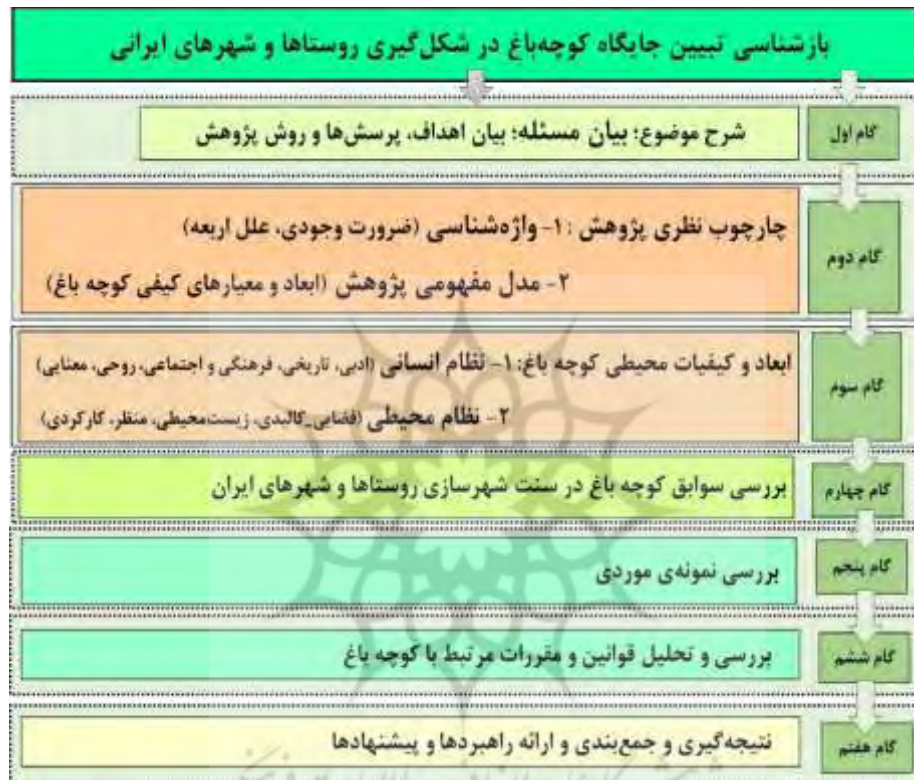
بازشناسی تبیین جایگاه کوچه‌باغ در شکل‌گیری روستاها و شهرهای ایرانی

گام اول
شرح موضوع؛ بیان مسئله؛ بیان اهداف، پرسش‌ها و روش پژوهش

گام دوم
چارچوب نظری پژوهش :۱- واژه‌شناسی (ضرورت وجودی، علل اربعه)
۲- مدل مفهومی پژوهش (ابعاد و معیارهای کیفی کوچه باغ)

گام سوم
ابعاد و کیفیات محیطی کوچه باغ: ۱- نظام انسانی (ادبی، تاریخی، فرهنگی و اجتماعی، روحی، معنایی)
۲- نظام محیطی (فضایی_کالبدی، زیست‌محیطی، منظر، کارکردی)

گام چهارم
بررسی سوابق کوچه باغ در سنت شهرسازی روستاها و شهرهای ایران

گام پنجم
بررسی نمونه‌ی موردی

گام ششم
بررسی و تحلیل قوانین و مقررات مرتبط با کوچه باغ

گام هفتم
نتیجه‌گیری و جمع‌بندی و ارائه راهبردها و پیشنهادها